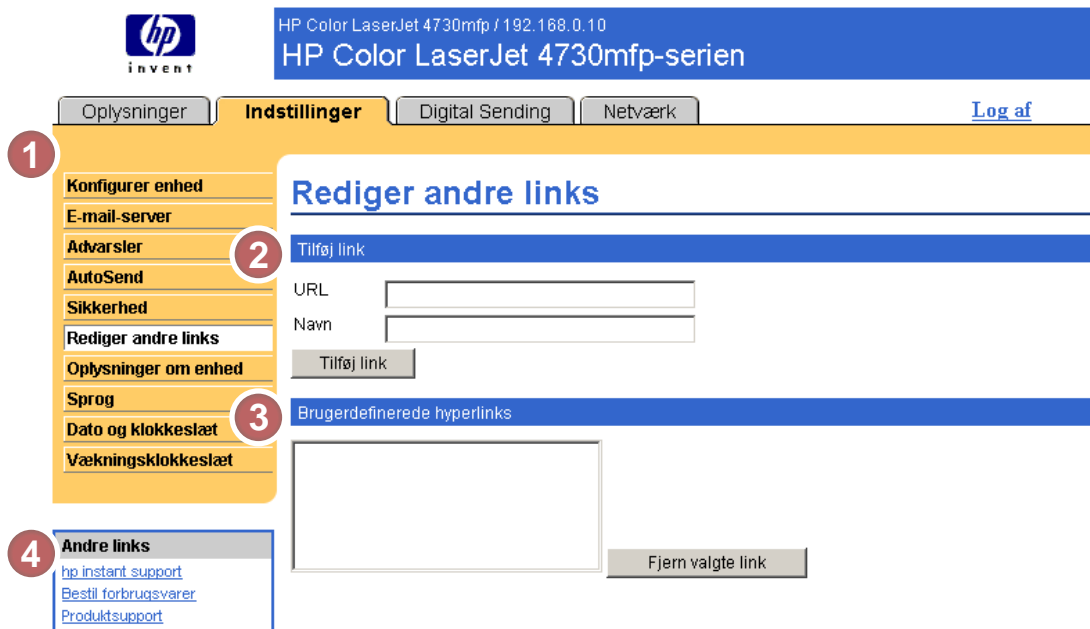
hp
invent

HP Color LaserJet 4730mfp / 192.168.0.10
HP Color LaserJet 4730mfp-serien

Oplysninger | Indstillinger | Digital Sending | Netværk | Log af

1

Konfigurer enhed
E-mail-server
Advarsler
AutoSend
Sikkerhed
Rediger andre links
Oplysninger om enhed
Sprog
Dato og klokkeslæt
Vækningsklokkeslæt

Rediger andre links

2

Tilføj link
URL
Navn
Tilføj link

3

Brugerdefinerede hyperlinks

Fjern valgte link

4

Andre links
hp instant support
Bestil forbrugsvarer
Produktsupport